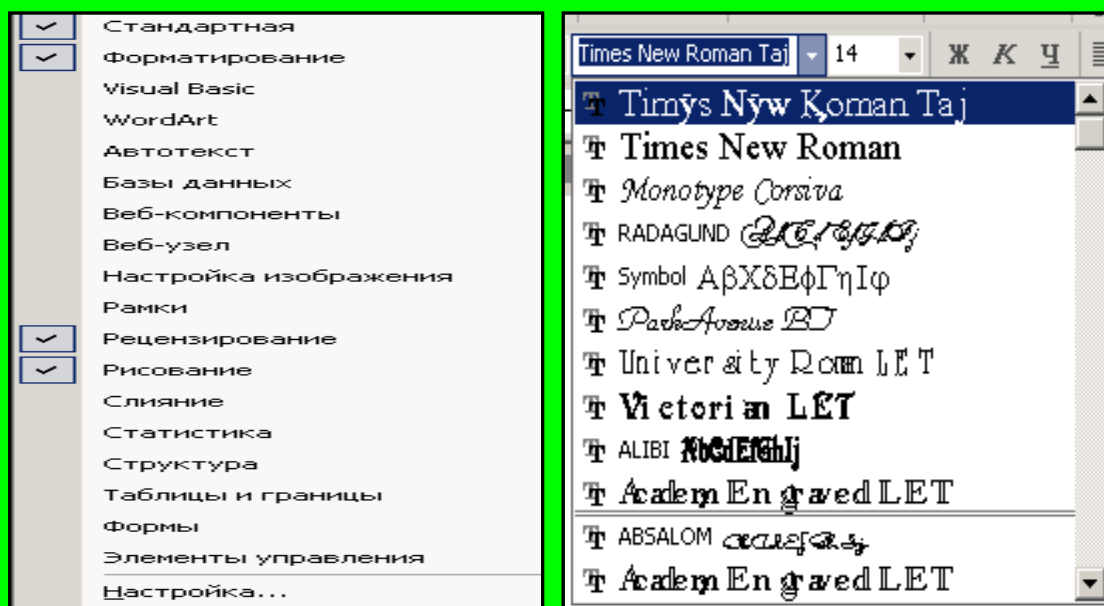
Стандартная
Форматирование
Visual Basic
WordArt
Автотекст
Базы данных
Веб-компоненты
Веб-узел
Настройка изображения
Рамки
Рецензирование
Рисование
Слияние
Статистика
Структура
Таблицы и границы
Формы
Элементы управления
Настройка...

Times New Roman Taj
14
Ж К Ч
Timӯs Nӯw Ķoman Taj
Times New Roman
Monotype Corsiva
RADAGUND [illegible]
Symbol ΑβΧδΕφΓηΙφ
ParkAvenue BT
University Roman LET
Victorian LET
ALIBI AbCdEfGhIj
Academy Engraved LET
ABSALOM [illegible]
Academy Engraved LET